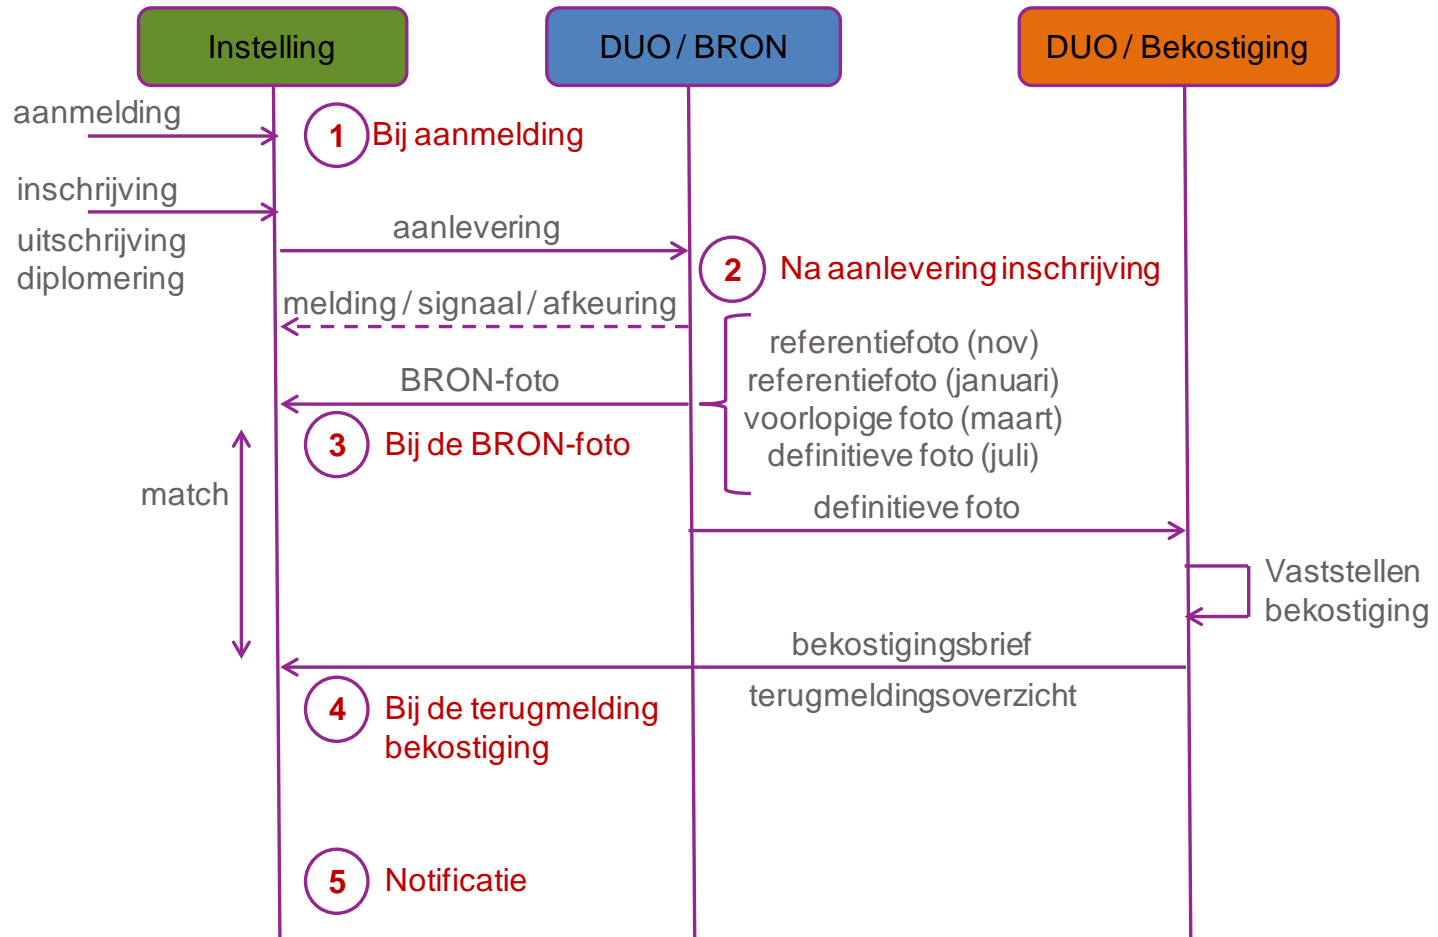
Instelling

DUO / BRON

DUO / Bekostiging

aanmelding

1 Bij aanmelding

inschrijving

uitschrijving
diplomering

aanlevering

2 Na aanlevering inschrijving

melding / signaal / afkeuring

referentiefoto (nov)
referentiefoto (januari)
voorlopige foto (maart)
definitieve foto (juli)

BRON-foto

3 Bij de BRON-foto

match

definitieve foto

Vaststellen
bekostiging

bekostigingsbrief

terugmeldingsoverzicht

4 Bij de terugmelding bekostiging

5 Notificatie